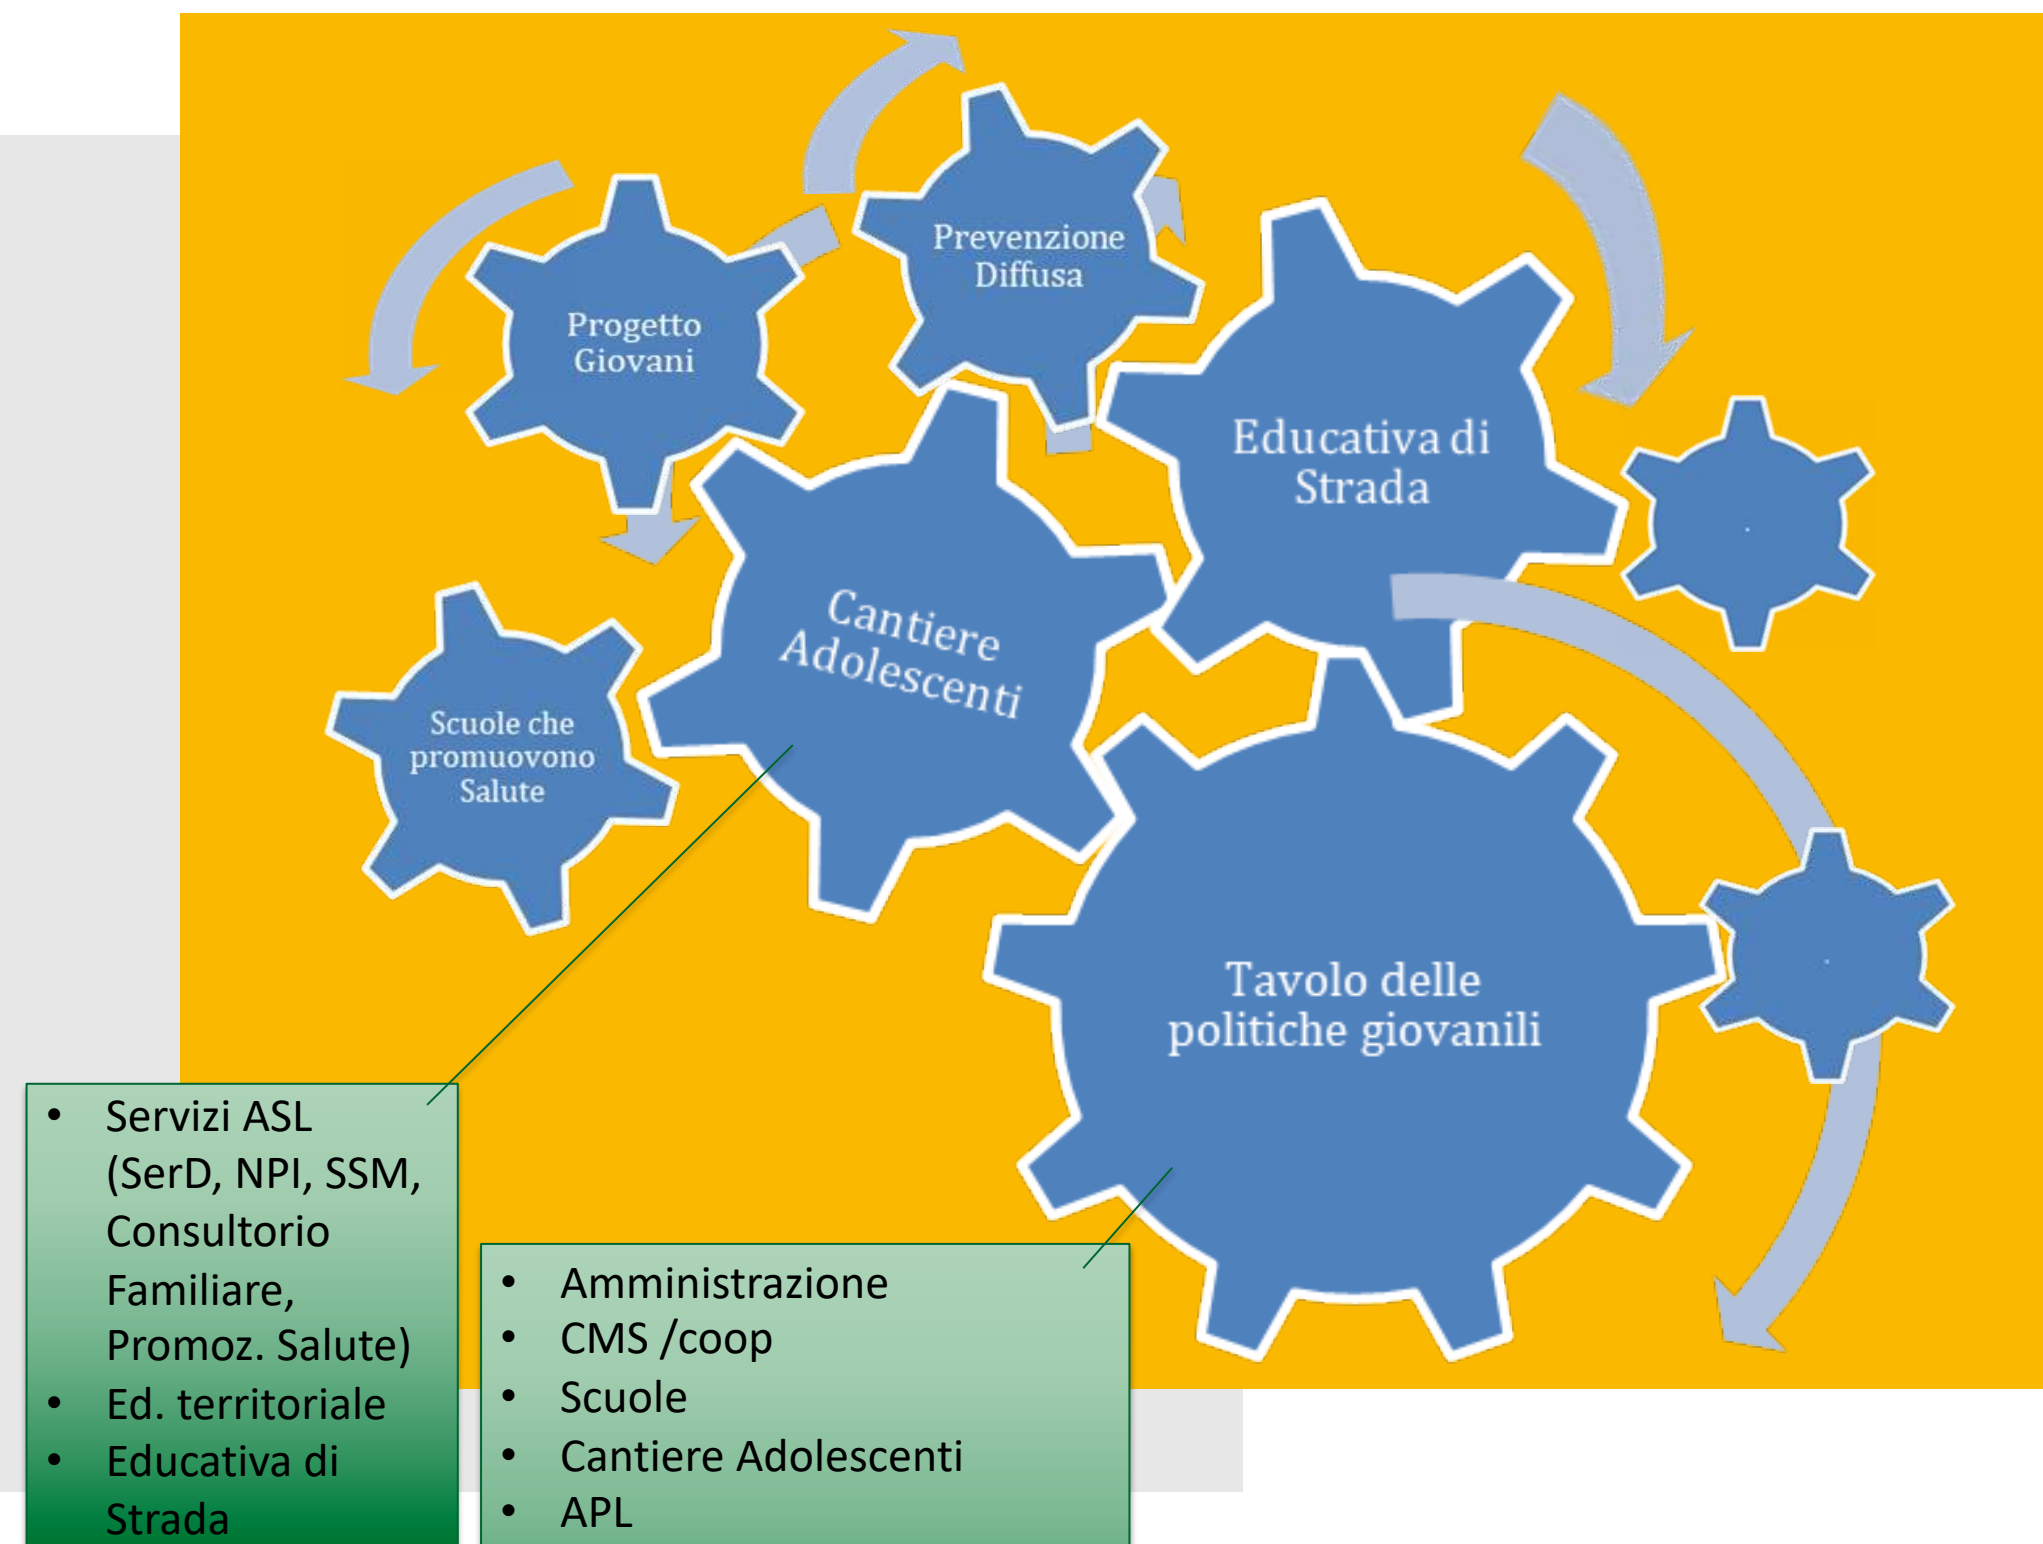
Prevenzione Diffusa

Progetto Giovani

Educativa di Strada

Cantiere Adolescenti

Scuole che promuovono Salute

Tavolo delle politiche giovanili

- Servizi ASL (SerD, NPI, SSM, Consultorio Familiare, Promoz. Salute)
- Ed. territoriale
- Educativa di Strada

- Amministrazione
- CMS /coop
- Scuole
- Cantiere Adolescenti
- APL